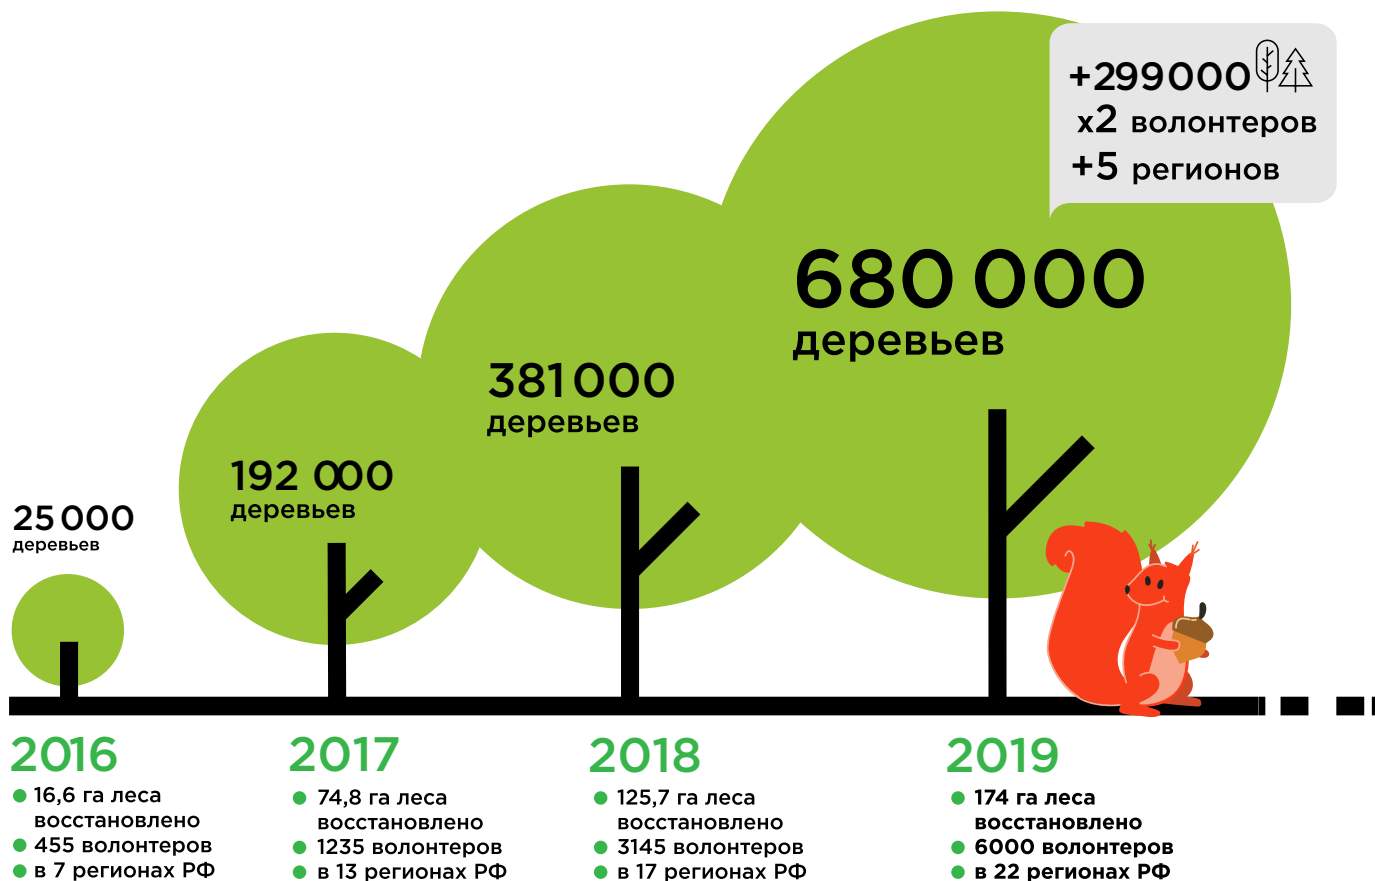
+299000
x2 волонтеров
+5 регионов

680 000
деревьев

381 000
деревьев

192 000
деревьев

25 000
деревьев

2016
16,6 га леса восстановлено
455 волонтеров
в 7 регионах РФ

2017
74,8 га леса восстановлено
1235 волонтеров
в 13 регионах РФ

2018
125,7 га леса восстановлено
3145 волонтеров
в 17 регионах РФ

2019
174 га леса восстановлено
6000 волонтеров
в 22 регионах РФ